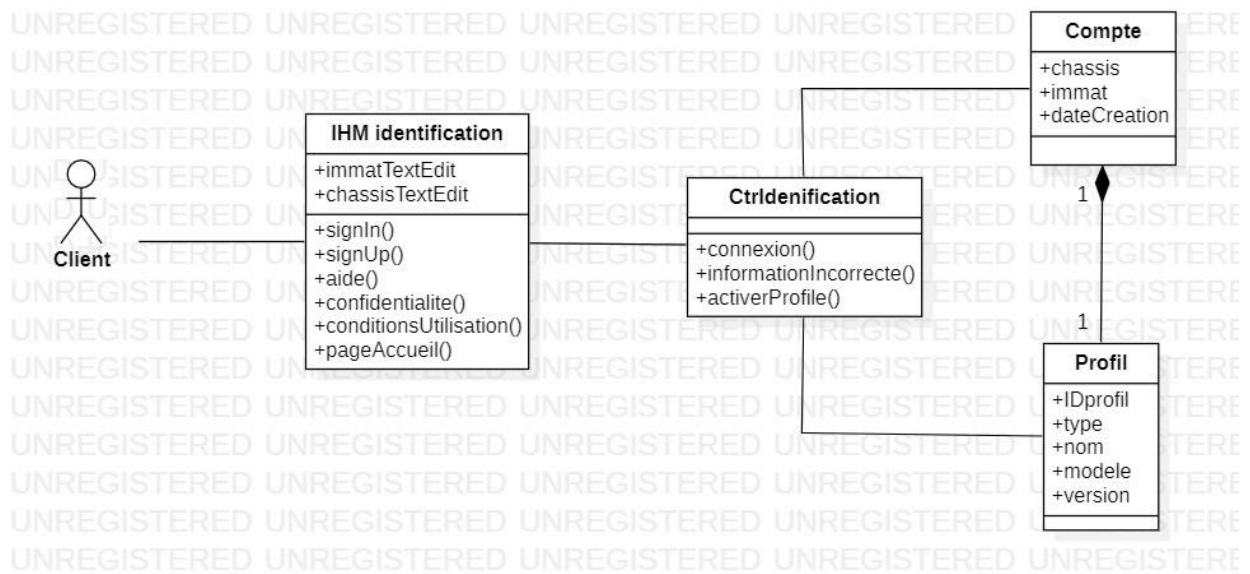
Compte
+chassis
+immat
+dateCreation

IHM identification
+immatTextEdit
+chassisTextEdit
+signIn()
+signUp()
+aide()
+confidentialite()
+conditionsUtilisation()
+pageAccueil()

Client

CtrlIdenification
+connexion()
+informationIncorrecte()
+activerProfile()

1

1

Profil
+IDprofil
+type
+nom
+modele
+version

UNREGISTERED UNREGISTERED UNREGISTERED UNREGISTERED UNREGISTERED